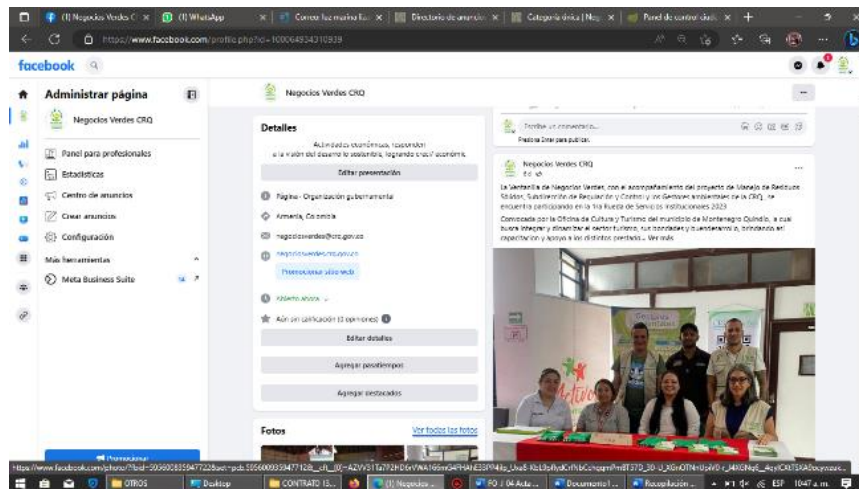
(1) Negocios Verdes C ×
(1) WhatsApp ×
Correo: luz marina ×
Directorio de anuncios ×
Categoría única | Neg ×
Panel de control: ×
https://www.facebook.com/profile.php?id=100064934310939

facebook

Administrar página
Negocios Verdes CRQ
Panel para profesionales
Estadísticas
Centro de anuncios
Crear anuncios
Configuración
Más herramientas
Meta Business Suite

Negocios Verdes CRQ

Detalles
Actividades económicas, responden a la visión del desarrollo sostenible, logrando crecer económica
Editar presentación
Página · Organización gubernamental
Armenia, Colombia
negociosverdes@crq.gov.co
negociosverdes.crq.gov.co
Promocionar sitio web
Siempre abierto
Aún sin calificación (2 opiniones)
Editar detalles
Agregar pasatiempos
Agregar destacados

Fotos
Ver todas las fotos

Escribe un comentario...
Presiona Enter para publicar.

Negocios Verdes CRQ
6 d
La Ventanilla de Negocios Verdes, con el acompañamiento del proyecto de Manejo de Residuos Sólidos, Subdirección de Regulación y Control y los Gestores ambientales de la CRQ, se encuentra participando en la 1ra Rueda de Servicios Institucionales 2023.
Convocada por la Oficina de Cultura y Turismo del municipio de Montenegro Quindío, la cual busca integrar y dinamizar el sector turístico, sus bondades y lo fundamental, brindando al capacitación y apoyo a los distintos prestado... Ver más

Promocionar

https://www.facebook.com/photo/?fbid=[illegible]

OTROS
Desktop
CONTRATO 15...
(1) Negocios ...
FO | 04 Acta ...
Documento1 ...
Recopilación ...
ESP 10:47 a.m.